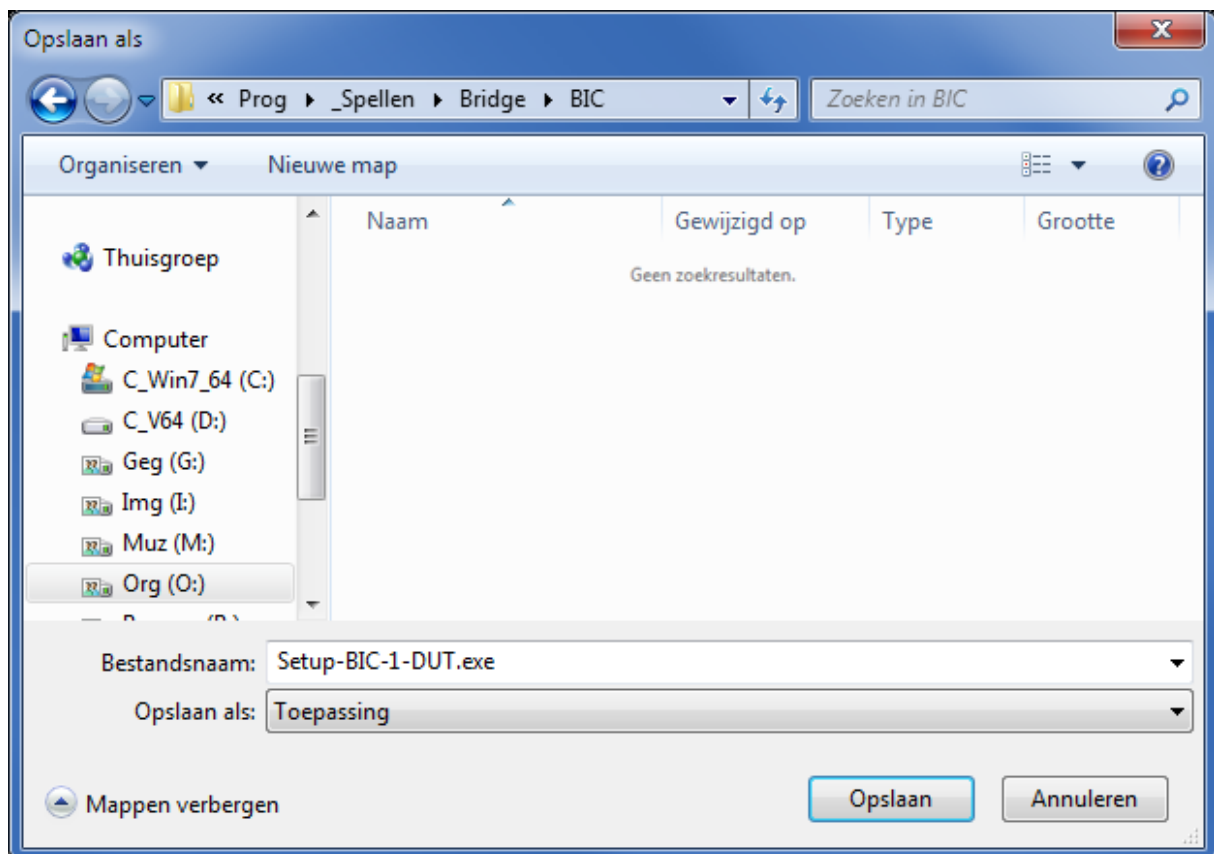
Opslaan als

« Prog ▸ _Spellen ▸ Bridge ▸ BIC

Zoeken in BIC

Organiseren ▾ Nieuwe map

Thuisgroep

Computer
C_Win7_64 (C:)
C_V64 (D:)
Geg (G:)
Img (I:)
Muz (M:)
Org (O:)
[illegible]

Naam | Gewijzigd op | Type | Grootte

Geen zoekresultaten.

Bestandsnaam: Setup-BIC-1-DUT.exe
Opslaan als: Toepassing

Mappen verbergen

Opslaan
Annuleren